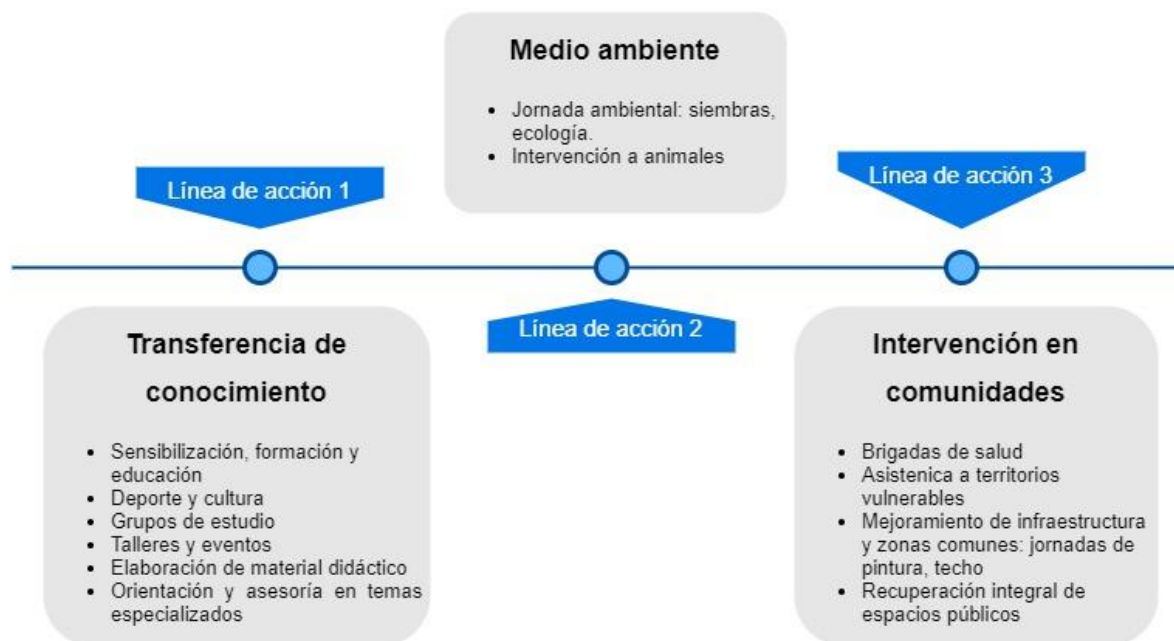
Línea de acción 1

Transferencia de conocimiento

- Sensibilización, formación y educación
- Deporte y cultura
- Grupos de estudio
- Talleres y eventos
- Elaboración de material didáctico
- Orientación y asesoría en temas especializados

Medio ambiente

- Jornada ambiental: siembras, ecología.
- Intervención a animales

Línea de acción 2

Línea de acción 3

Intervención en comunidades

- Brigadas de salud
- Asistenica a territorios vulnerables
- Mejoramiento de infraestructura y zonas comunes: jornadas de pintura, techo
- Recuperación integral de espacios públicos